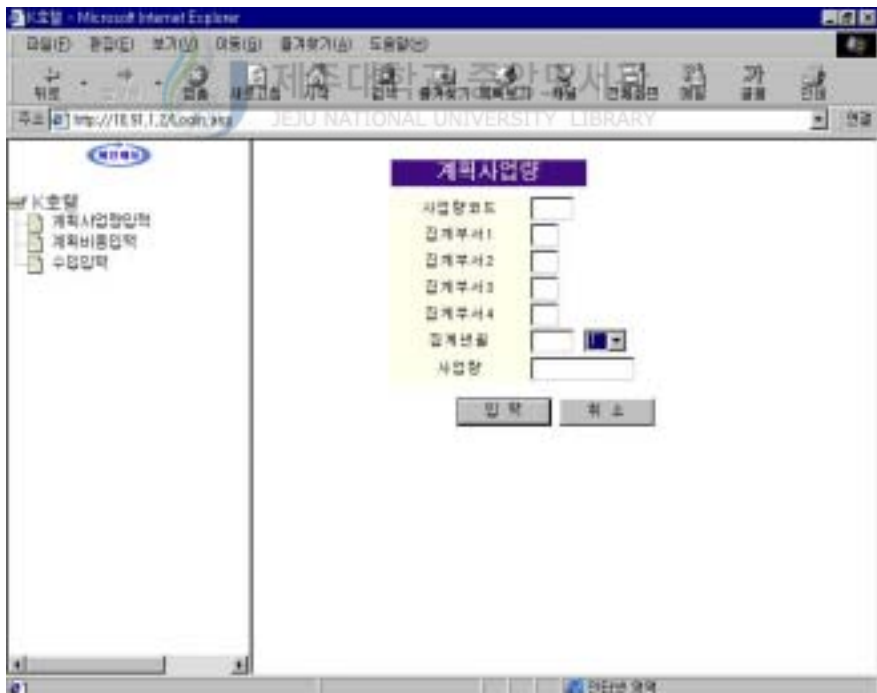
K호텔 - Microsoft Internet Explorer

파일(F) 편집(E) 보기(V) 이동(G) 즐겨찾기(A) 도움말(H)

뒤로 앞으로 중지 새로고침 시작 검색 즐겨찾기 기록 채널 전체화면 메일 글꼴 인쇄

제주대학교 중앙도서관
JEJU NATIONAL UNIVERSITY LIBRARY

주소 http://10.91.1.2/Login.jsp 연결

K호텔
계획사업장입력
계획비용입력
수입입력

계획사업장

사업장코드
집계부서1
집계부서2
집계부서3
집계부서4
집계년월
사업장

입 력
취 소

인터넷 영역